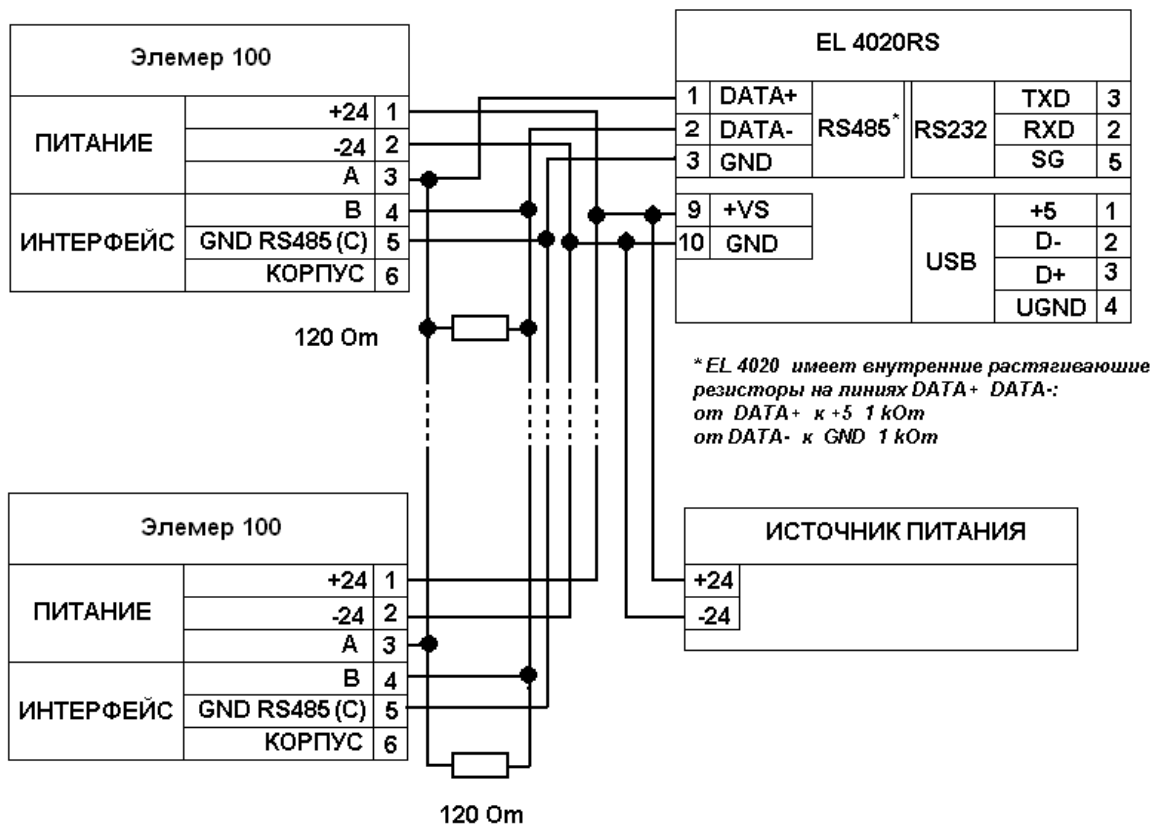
Элемер 100

| ПИТАНИЕ | +24 | 1 |
|---|---|---|
| | -24 | 2 |
| | A | 3 |
| ИНТЕРФЕЙС | B | 4 |
| | GND RS485 (C) | 5 |
| | КОРПУС | 6 |

EL 4020RS

| 1 | DATA+ | RS485* |
|---|---|---|
| 2 | DATA- | |
| 3 | GND | |

| RS232 | TXD | 3 |
|---|---|---|
| | RXD | 2 |
| | SG | 5 |

| 9 | +VS |
|---|---|
| 10 | GND |

| USB | +5 | 1 |
|---|---|---|
| | D- | 2 |
| | D+ | 3 |
| | UGND | 4 |

120 Om

* EL 4020 имеет внутренние растягиваюшие резисторы на линиях DATA+ DATA-:
от DATA+ к +5 1 kOm
от DATA- к GND 1 kOm

Элемер 100

| ПИТАНИЕ | +24 | 1 |
|---|---|---|
| | -24 | 2 |
| | A | 3 |
| ИНТЕРФЕЙС | B | 4 |
| | GND RS485 (C) | 5 |
| | КОРПУС | 6 |

ИСТОЧНИК ПИТАНИЯ

+24
-24

120 Om